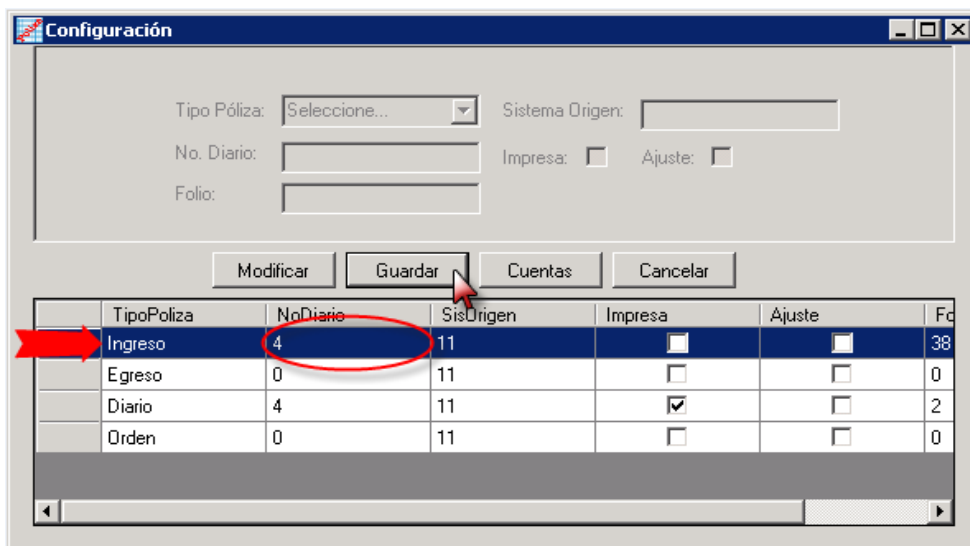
Configuración

Tipo Póliza: Seleccione...
Sistema Origen:
No. Diario:
Impresa:
Ajuste:
Folio:

Modificar
Guardar
Cuentas
Cancelar

|  | TipoPoliza | NoDiario | SisOrigen | Impresa | Ajuste | Fo |
|---|---|---|---|---|---|---|
|  | Ingreso | 4 | 11 | ☐ | ☐ | 38 |
|  | Egreso | 0 | 11 | ☐ | ☐ | 0 |
|  | Diario | 4 | 11 | ☑ | ☐ | 2 |
|  | Orden | 0 | 11 | ☐ | ☐ | 0 |